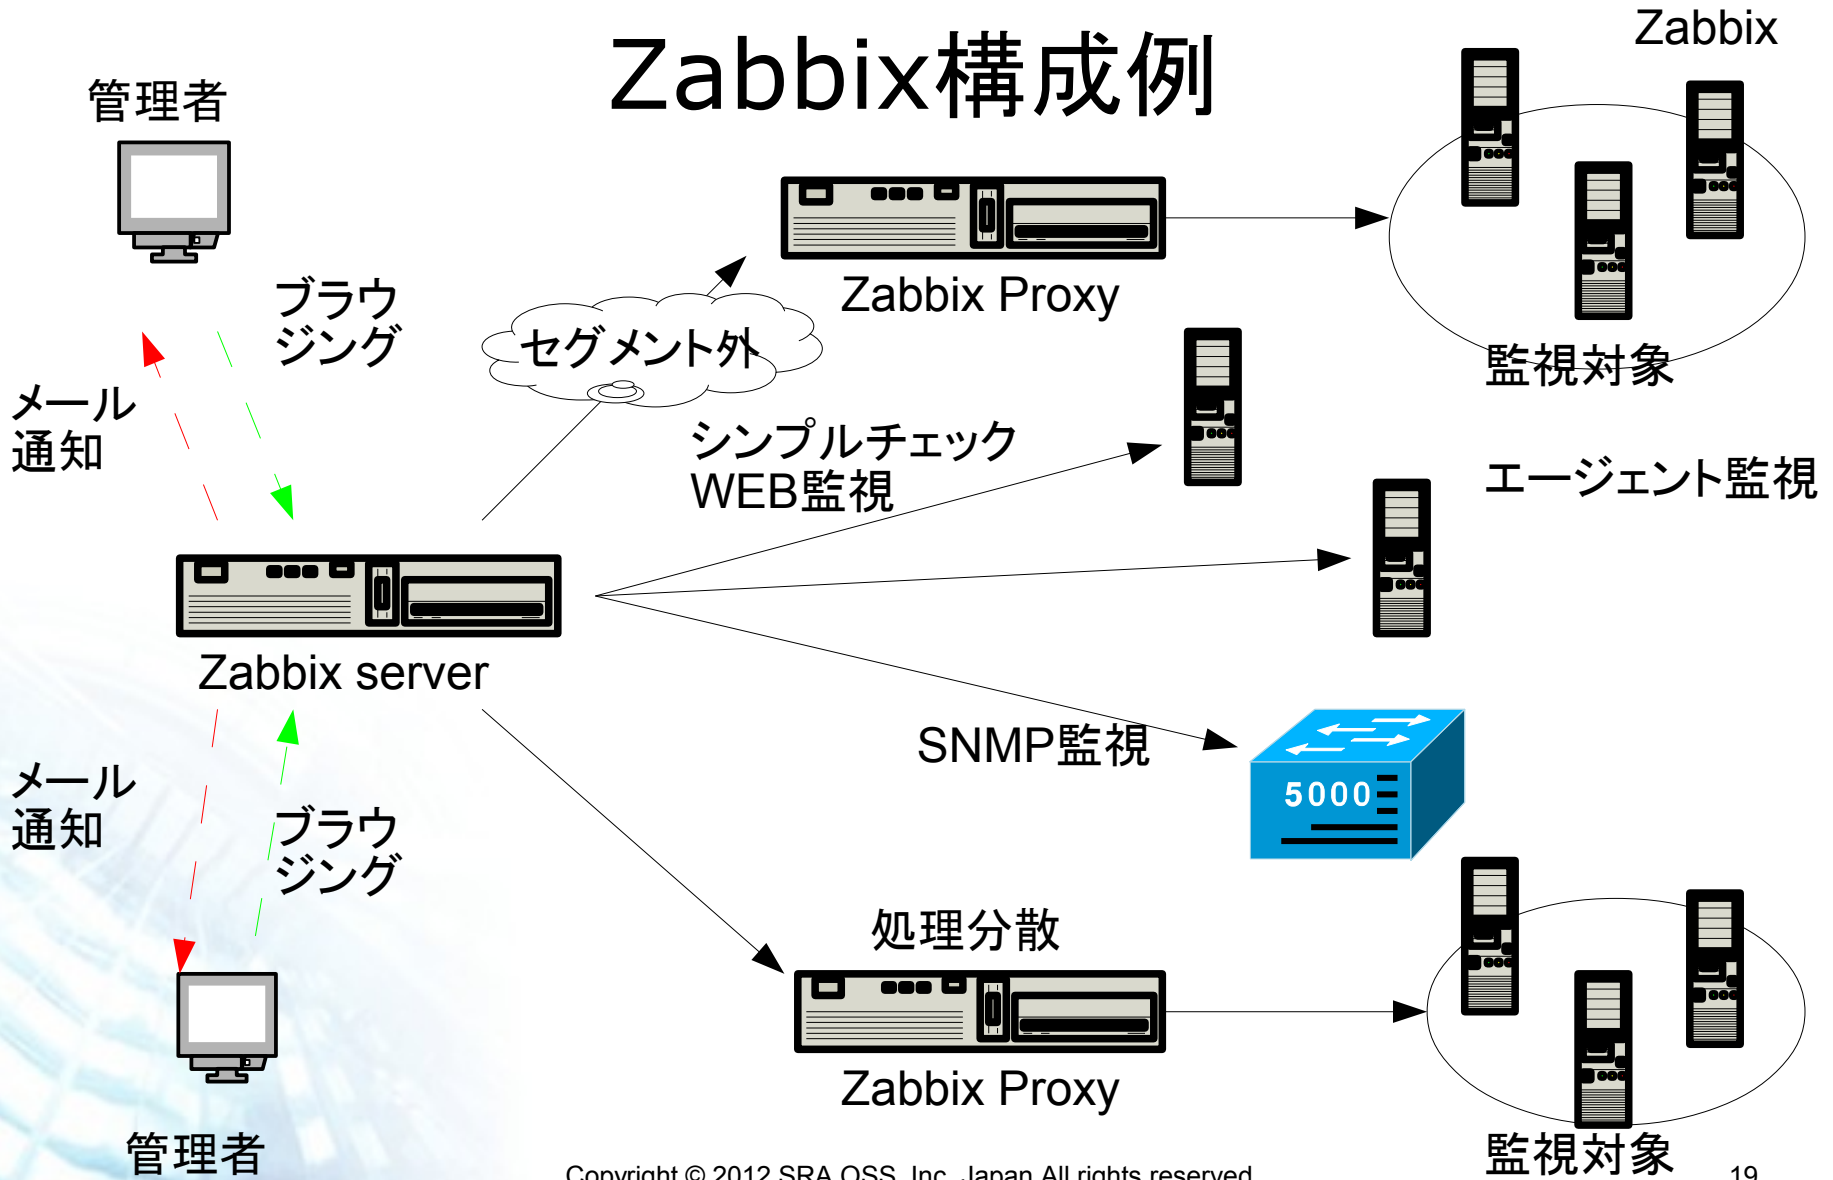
Zabbix構成例

Zabbix

管理者

Zabbix Proxy

ブラウジング

セグメント外

監視対象

メール通知

シンプルチェック
WEB監視

エージェント監視

Zabbix server

SNMP監視

5000

メール通知

ブラウジング

処理分散

Zabbix Proxy

管理者

監視対象

Copyright © 2012 SRA OSS, Inc. Japan All rights reserved.

19